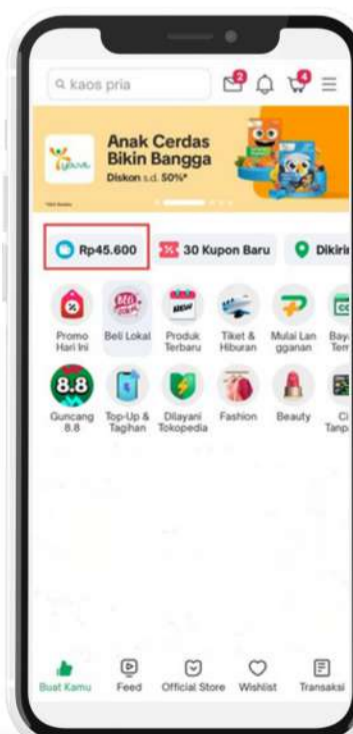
kaos pria

2

4

Anak Cerdas Bikin Bangga

Diskon s.d. 50%*

Rp45.600

30 Kupon Baru

Dikirim

Promo Hari Ini

Beli Lokal

Produk Terbaru

Tiket & Hiburan

Mulai Langganan

Bayar Tem

8.8

Guncang 8.8

Top-Up & Tagihan

Dilayani Tokopedia

Fashion

Beauty

Ci Tanpa

Buat Kamu

Feed

Official Store

Wishlist

Transaksi